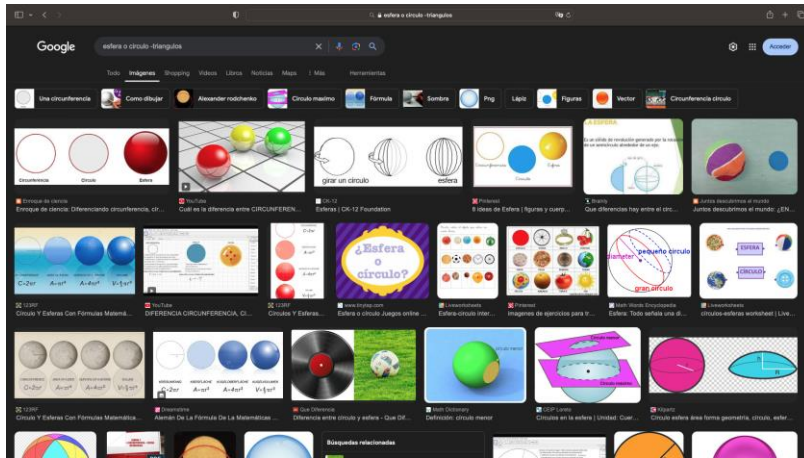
esfera o circulo -triangulos

Google

esfera o circulo -triangulos

Acceder

Todo Imágenes Shopping Videos Libros Noticias Maps ⋮ Más Herramientas

Una circunferencia Como dibujar Alexander rodchenko Circulo maximo Fórmula Sombra Png Lápiz Figuras Vector Circunferencia circulo

Circunferencia Circulo Esfera

Enfoque de ciencia
Enfoque de ciencia: Diferenciando circunferencia, cír...

YouTube
Cuál es la diferencia entre CIRCUNFEREN...

girar un circulo esfera

CK-12
Esferas | CK-12 Foundation

Pinterest
8 ideas de Esfera | figuras y cuerp...

Brainly
Que diferencias hay entre el circ...

Juntos descubrimos el mundo
Juntos descubrimos el mundo: ¡EN...

C=2πr A=πr² A=4πr² V=$\frac{4}{3}$πr³

123RF
Círculo Y Esferas Con Fórmulas Matemá...

YouTube
DIFERENCIA CIRCUNFERENCIA, CÍ...

123RF
Círculos Y Esferas...

¿Esfera o círculo?

www.tinytap.com
Esfera o círculo Juegos online ...

Liveworksheets
Esfera-círculo inter...

Pinterest
Imágenes de ejercicios para tr...

pequeño circulo
diámetro
gran circulo

Math Words Encyclopedia
Esfera: Todo señala una di...

ESFERA
CÍRCULO

Liveworksheets
círculos-esferas worksheet | Live...

C=2πr A=πr² A=4πr² V=$\frac{4}{3}$πr³

123RF
Círculo Y Esferas Con Fórmulas Matemática...

Dreamstime
Alemán De La Fórmula De La Matemáticas ...

Que Diferencia
Diferencia entre círculo y esfera - Qué Dif...

círculo menor

Math Dictionary
Definición: círculo menor

Círculo menor
Círculo máximo

CEIP Loreto
Círculos en la esfera | Unidad: Cuer...

Klipartz
Círculo esfera área forma geometría, círculo, esfer...

Búsquedas relacionadas